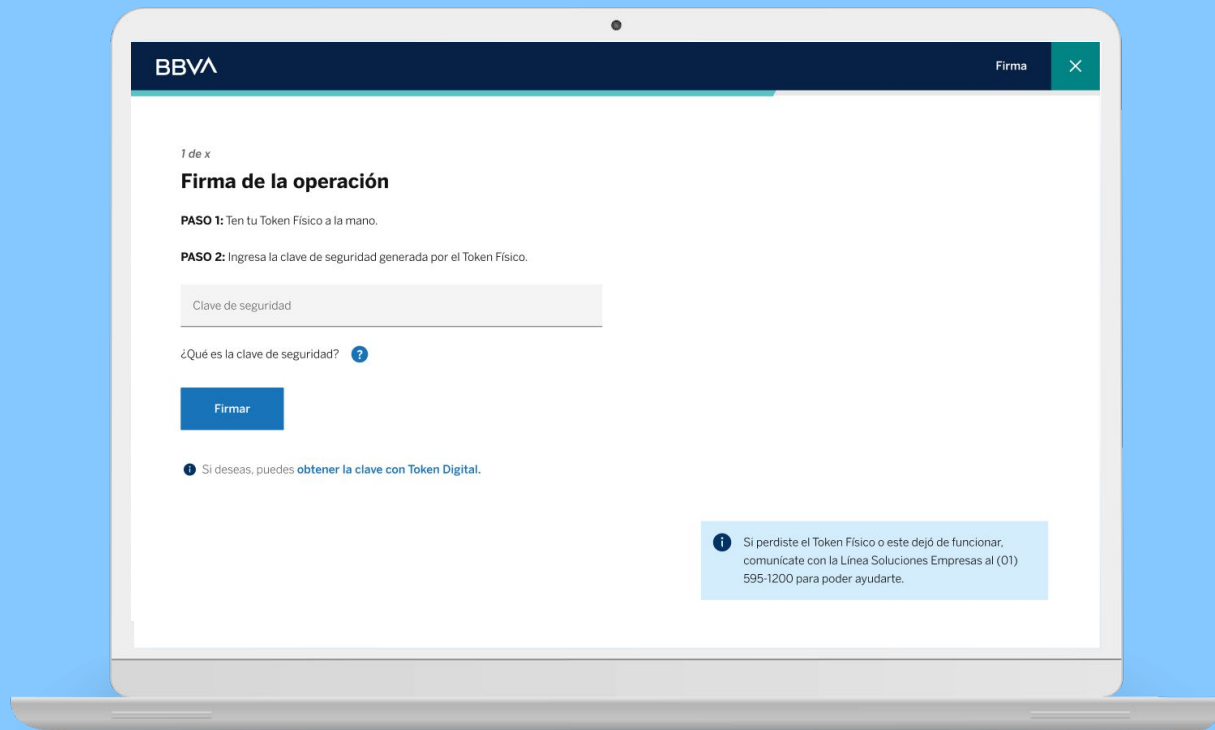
BBVA

Firma

×

1 de x

Firma de la operación

**PASO 1:** Ten tu Token Físico a la mano.

**PASO 2:** Ingresa la clave de seguridad generada por el Token Físico.

Clave de seguridad

¿Qué es la clave de seguridad? ?

Firmar

Si deseas, puedes obtener la clave con Token Digital.

Si perdiste el Token Físico o este dejó de funcionar, comunícate con la Línea Soluciones Empresas al (01) 595-1200 para poder ayudarte.